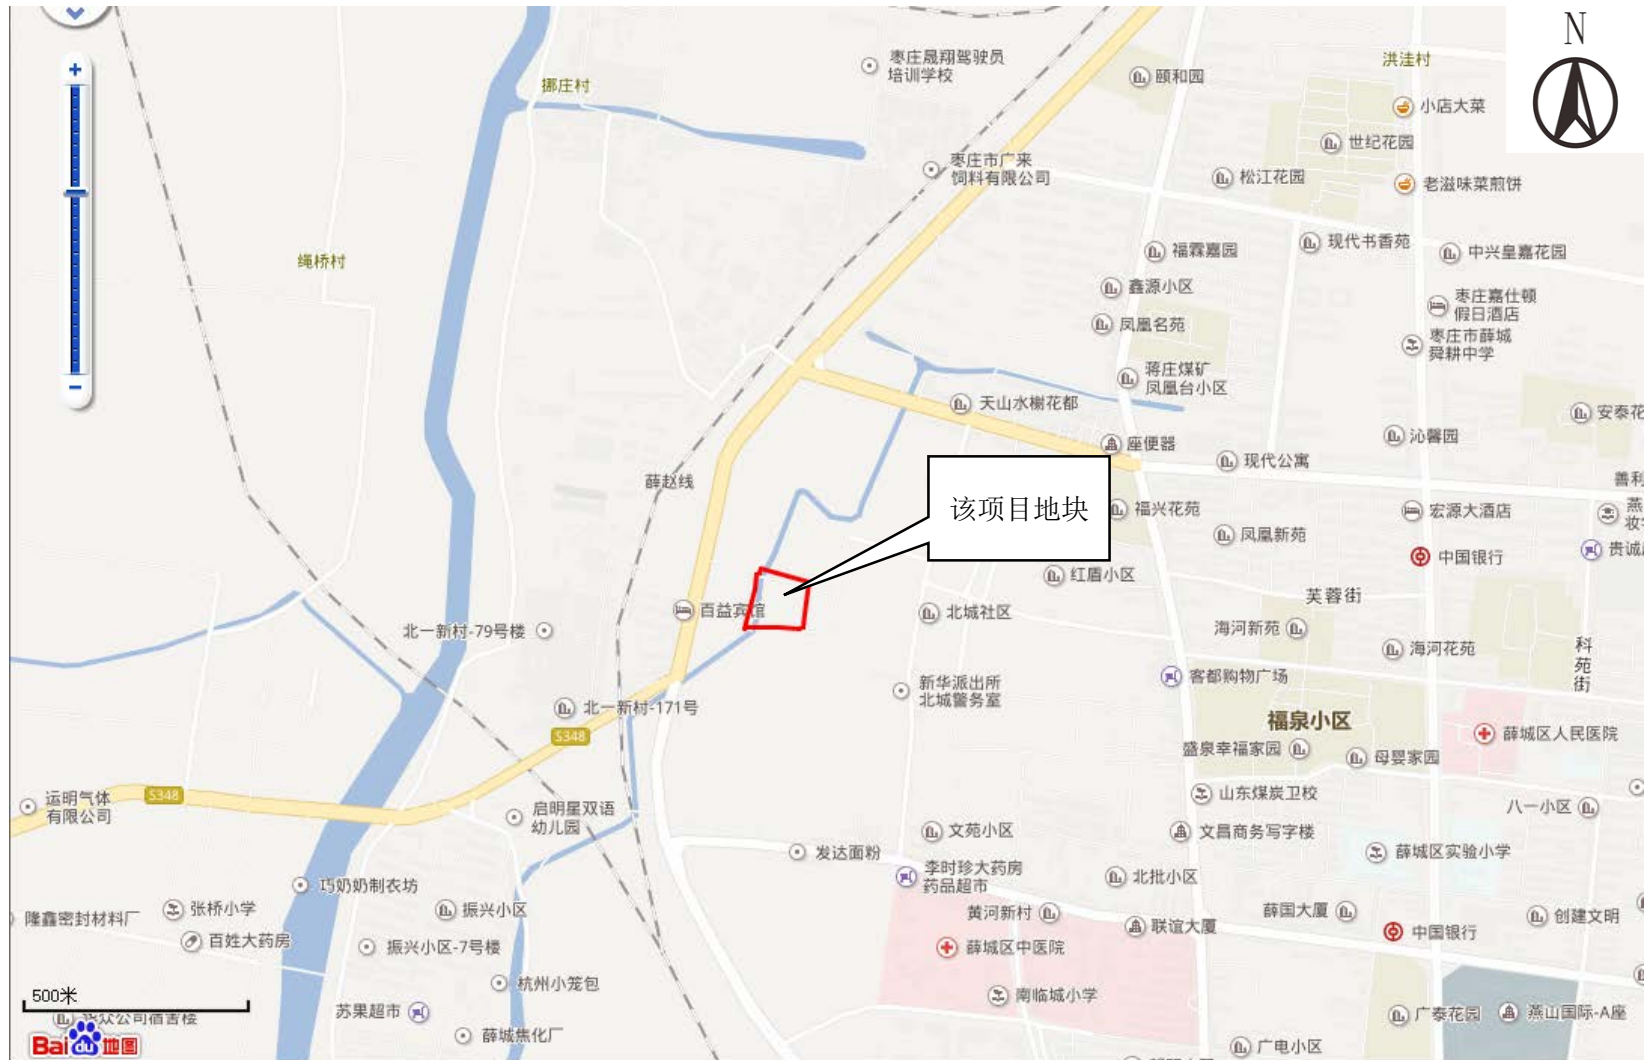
N

枣庄晟翔驾驶员培训学校
洪洼村
颐和园
小店大菜
挪庄村
世纪花园
枣庄市广来饲料有限公司
松江花园
老滋味菜煎饼
绳桥村
福霖嘉园
现代书香苑
中兴皇嘉花园
鑫源小区
枣庄嘉仕顿假日酒店
凤凰名苑
枣庄市薛城舜耕中学
蒋庄煤矿凤凰台小区
天山水榭花都
安泰花
座便器
沁馨园
现代公寓
薛赵线
该项目地块
福兴花苑
宏源大酒店
凤凰新苑
中国银行
贵诚
红盾小区
芙蓉街
百益宾馆
北城社区
北一新村-79号楼
海河新苑
海河花苑
科苑街
客都购物广场
新华派出所北城警务室
北一新村-171号
福泉小区
S348
薛城区人民医院
盛泉幸福家园
母婴家园
运明气体有限公司
S348
山东煤炭卫校
启明星双语幼儿园
八一小区
文苑小区
文昌商务写字楼
发达面粉
薛城区实验小学
李时珍大药房药品超市
北批小区
巧奶奶制衣坊
张桥小学
振兴小区
黄河新村
薛国大厦
创建文明
隆鑫密封材料厂
百姓大药房
联谊大厦
中国银行
振兴小区-7号楼
薛城区中医院
杭州小笼包
500米
苏果超市
南临城小学
广泰花园
燕山国际-A座
Baidu地图
薛城焦化厂
广电小区